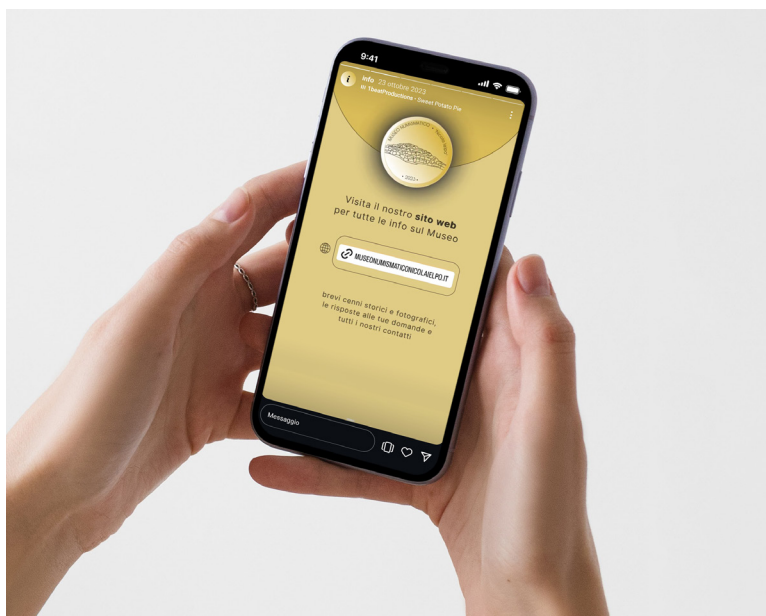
9:41

Info 23 ottobre 2023
TheatProduccione · Sweet Potato Pie

MUSEO NUMISMATICO · NICOLA AIELPO
2023

Visita il nostro **sito web** per tutte le info sul Museo

MUSEONUMISMATICONICOLAIELPO.IT

brevi cenni storici e fotografici, le risposte alle tue domande e tutti i nostri contatti

Messaggio